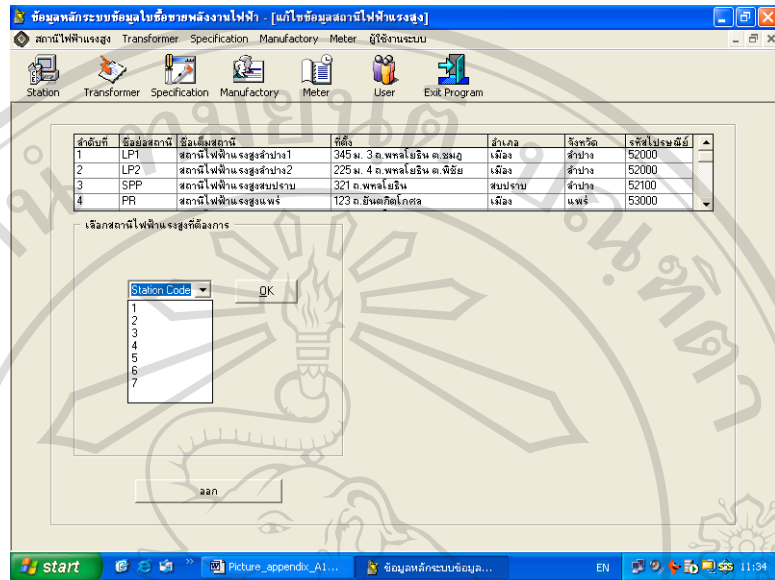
ข้อมูลหลักระบบข้อมูลใบซื้อขายพลังงานไฟฟ้า - [แก้ไขข้อมูลสถานีไฟฟ้าแรงสูง]

สถานีไฟฟ้าแรงสูง Transformer Specification Manufactory Meter ผู้ใช้งานระบบ

Station Transformer Specification Manufactory Meter User Exit Program

| ลำดับที่ | ชื่อย่อสถานี | ชื่อเต็มสถานี | ที่ตั้ง | อำเภอ | จังหวัด | รหัสไปรษณีย์ |
|---|---|---|---|---|---|---|
| 1 | LP1 | สถานีไฟฟ้าแรงสูงลำปาง1 | 345 ม. 3 ถ.พหลโยธิน ต.ชมภู | เมือง | ลำปาง | 52000 |
| 2 | LP2 | สถานีไฟฟ้าแรงสูงลำปาง2 | 225 ม. 4 ถ.พหลโยธิน ต.พิชัย | เมือง | ลำปาง | 52000 |
| 3 | SPP | สถานีไฟฟ้าแรงสูงสบปราบ | 321 ถ.พหลโยธิน | สบปราบ | ลำปาง | 52100 |
| 4 | PR | สถานีไฟฟ้าแรงสูงแพร่ | 123 ถ.ยันตรกิตโกศล | เมือง | แพร่ | 53000 |

เลือกสถานีไฟฟ้าแรงสูงที่ต้องการ

Station Code

OK

1
2
3
4
5
6
7

ออก

start Picture_appendix_A1... ข้อมูลหลักระบบข้อมูล... EN 11:34